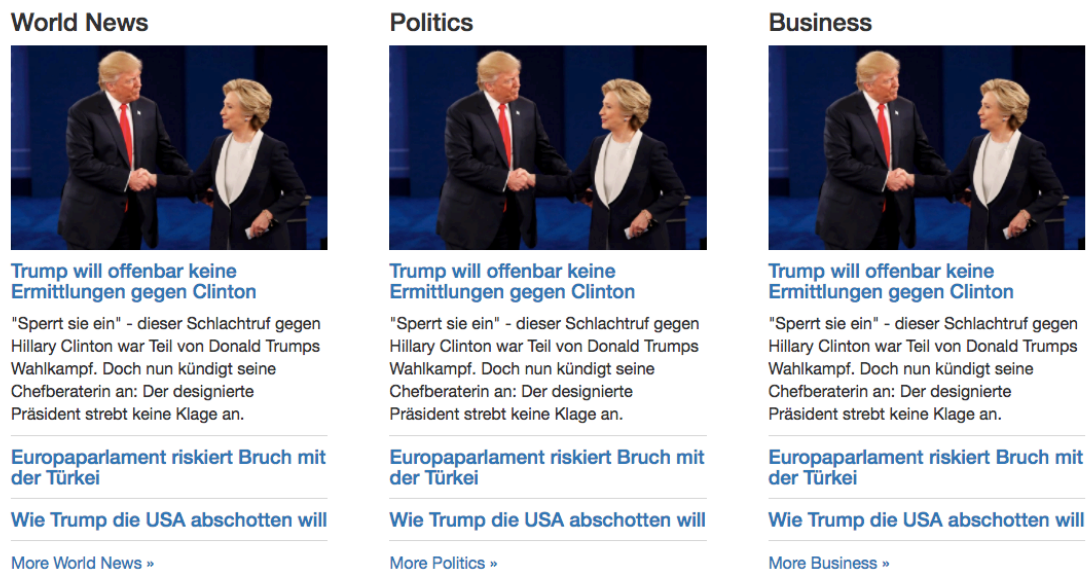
World News

Trump will offenbar keine Ermittlungen gegen Clinton

"Sperrt sie ein" - dieser Schlachtruf gegen Hillary Clinton war Teil von Donald Trumps Wahlkampf. Doch nun kündigt seine Chefberaterin an: Der designierte Präsident strebt keine Klage an.

Europaparlament riskiert Bruch mit der Türkei

Wie Trump die USA abschotten will

More World News »

Politics

Trump will offenbar keine Ermittlungen gegen Clinton

"Sperrt sie ein" - dieser Schlachtruf gegen Hillary Clinton war Teil von Donald Trumps Wahlkampf. Doch nun kündigt seine Chefberaterin an: Der designierte Präsident strebt keine Klage an.

Europaparlament riskiert Bruch mit der Türkei

Wie Trump die USA abschotten will

More Politics »

Business

Trump will offenbar keine Ermittlungen gegen Clinton

"Sperrt sie ein" - dieser Schlachtruf gegen Hillary Clinton war Teil von Donald Trumps Wahlkampf. Doch nun kündigt seine Chefberaterin an: Der designierte Präsident strebt keine Klage an.

Europaparlament riskiert Bruch mit der Türkei

Wie Trump die USA abschotten will

More Business »